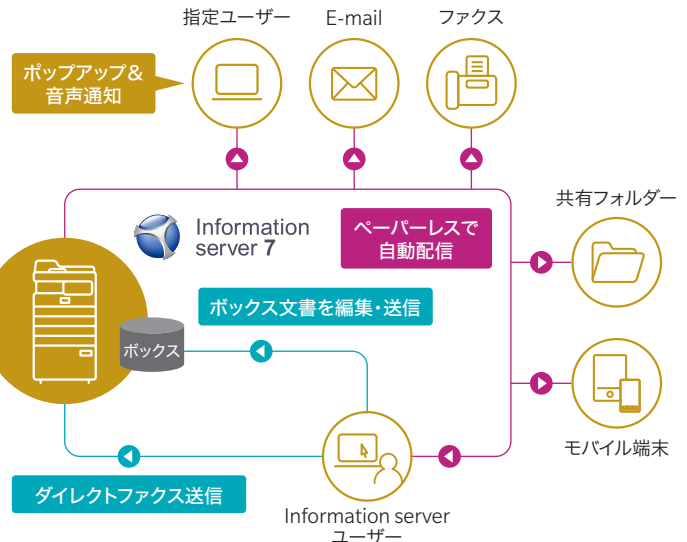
指定ユーザー

E-mail

ファクス

ポップアップ&
音声通知

Information server 7

ペーパーレスで
自動配信

共有フォルダー

ボックス文書を編集・送信

ボックス

モバイル端末

ダイレクトファクス送信

Information server
ユーザー